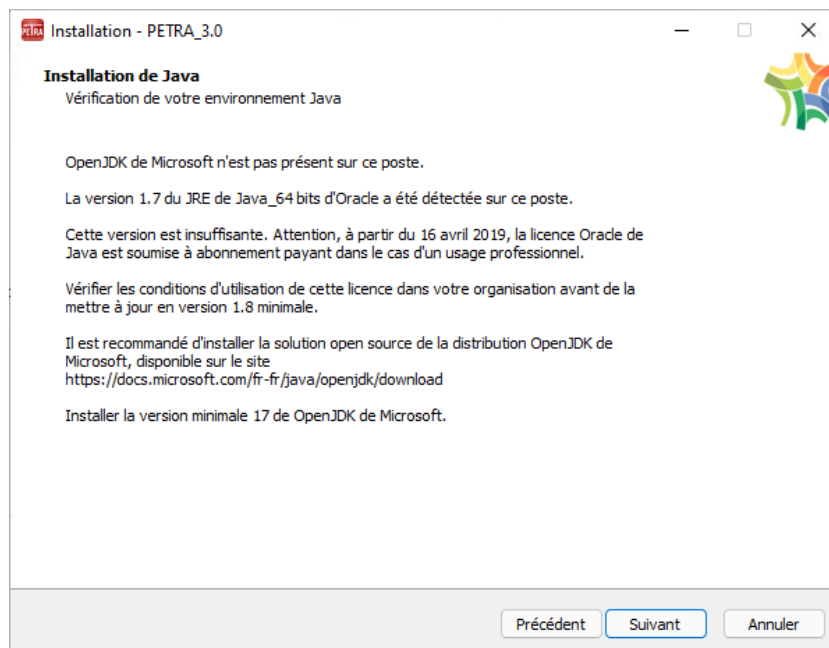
PETRA Installation - PETRA_3.0

Installation de Java
Vérification de votre environnement Java

OpenJDK de Microsoft n'est pas présent sur ce poste.

La version 1.7 du JRE de Java_64 bits d'Oracle a été détectée sur ce poste.

Cette version est insuffisante. Attention, à partir du 16 avril 2019, la licence Oracle de Java est soumise à abonnement payant dans le cas d'un usage professionnel.

Vérifier les conditions d'utilisation de cette licence dans votre organisation avant de la mettre à jour en version 1.8 minimale.

Il est recommandé d'installer la solution open source de la distribution OpenJDK de Microsoft, disponible sur le site
https://docs.microsoft.com/fr-fr/java/openjdk/download

Installer la version minimale 17 de OpenJDK de Microsoft.

Précédent Suivant Annuler